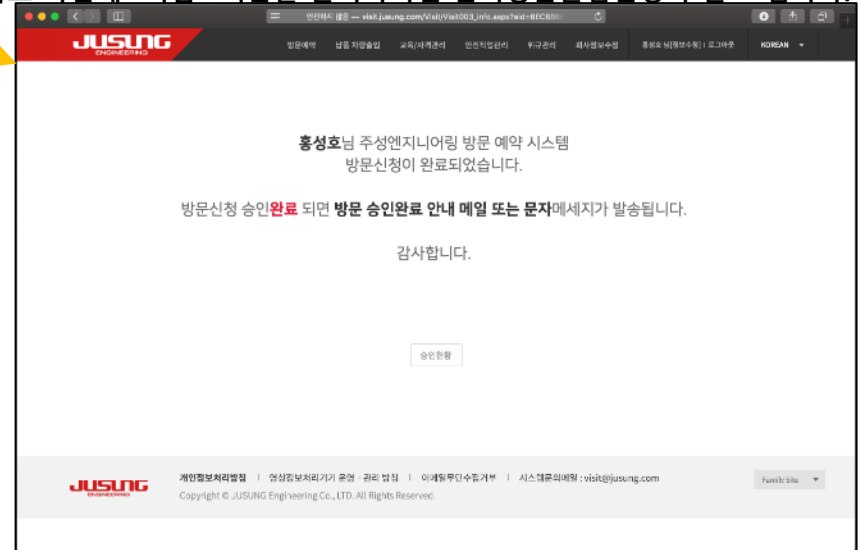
안전하지 않음 — visit.jusung.com/Visit/Visit003_info.aspx?eid=BEC8

JUSUNG ENGINEERING

방문예약 | 물품 차량출입 | 교육/자격관리 | 안전직업관리 | 위규관리 | 회사정보수정 | 홍성호 님[정보수정] | 로그아웃 | KOREAN

홍성호님 주성엔지니어링 방문 예약 시스템
방문신청이 완료되었습니다.

방문신청 승인완료 되면 방문 승인완료 안내 메일 또는 문자메세지가 발송됩니다.

감사합니다.

승인현황

JUSUNG ENGINEERING

개인정보처리방침 | 영상정보처리기기 운영 · 관리 방침 | 이메일무단수집거부 | 시스템문의메일 : visit@jusung.com

Copyright © JUSUNG Engineering Co., LTD. All Rights Reserved.

Family Site